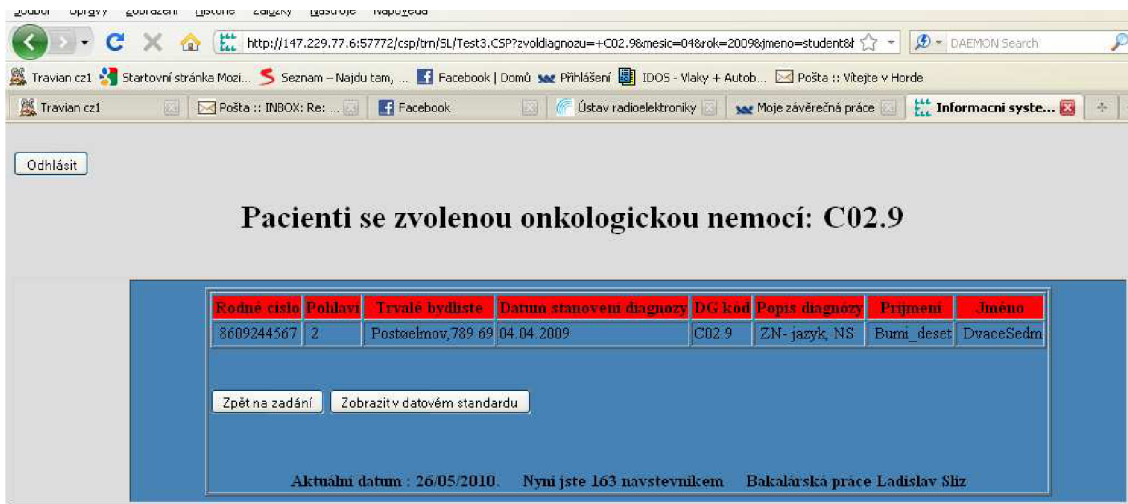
Soubor Úpravy Zobrazení Historie Záložky Nástroje Nápověda

http://147.229.77.6:57772/csp/tm/SL/Test3.CSP?zvoldiagnozu=+C02.9&mesic=04&rok=2009&jmeno=student&

DAEMON Search

Travian cz1 Startovní stránka Mozi... Seznam – Najdu tam, ... Facebook | Domů Přihlášení IDOS - Vlaky + Autob... Pošta :: Vítejte v Horde

Travian cz1 | Pošta :: INBOX: Re: ... | Facebook | Ústav radioelektroniky | Moje závěrečná práce | Informacni syste...

Odhlásit

Pacienti se zvolenou onkologickou nemocí: C02.9

| Rodné cislo | Pohlavi | Trvalé bydliste | Datum stanovení diagnozy | DG kód | Popis diagnózy | Prijmeni | Jméno |
|---|---|---|---|---|---|---|---|
| 8609244567 | 2 | Postoelmov,789 69 | 04.04.2009 | C02.9 | ZN- jazyk, NS | Bumi_deset | DvaceSedm |

Zpět na zadání Zobrazit v datovém standardu

Aktuální datum : 26/05/2010. Nyni jste 163 navstevnikem Bakalárská práce Ladislav Sliz